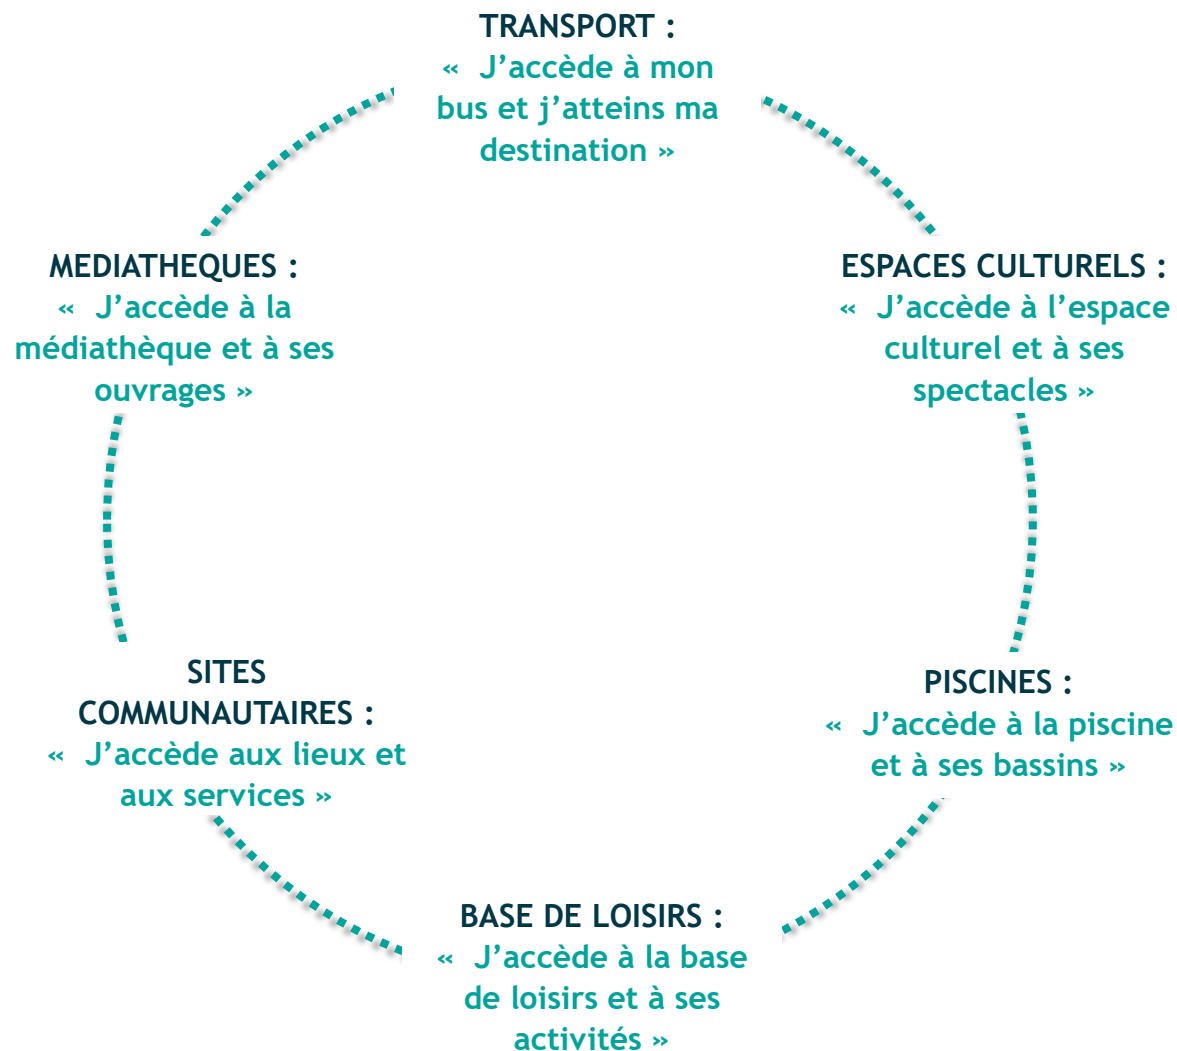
TRANSPORT :
« J’accède à mon bus et j’atteins ma destination »

MEDIATHEQUES :
« J’accède à la médiathèque et à ses ouvrages »

ESPACES CULTURELS :
« J’accède à l’espace culturel et à ses spectacles »

SITES COMMUNAUTAIRES :
« J’accède aux lieux et aux services »

PISCINES :
« J’accède à la piscine et à ses bassins »

BASE DE LOISIRS :
« J’accède à la base de loisirs et à ses activités »